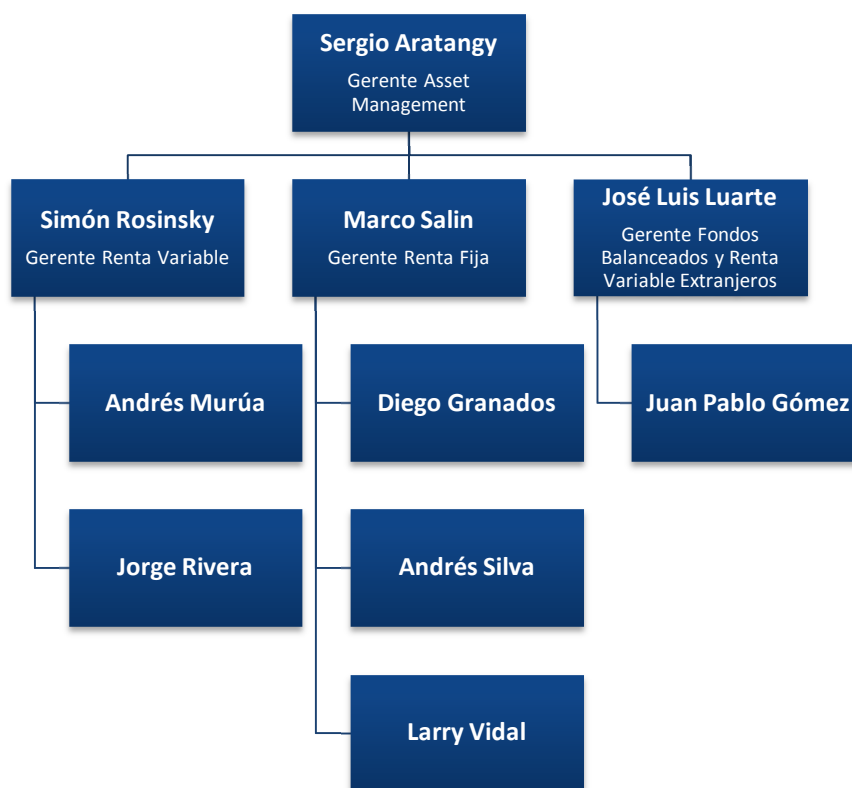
Sergio Aratangy
Gerente Asset Management

Simón Rosinsky
Gerente Renta Variable

Andrés Murúa

Jorge Rivera

Marco Salin
Gerente Renta Fija

Diego Granados

Andrés Silva

Larry Vidal

José Luis Luarte
Gerente Fondos Balanceados y Renta Variable Extranjeros

Juan Pablo Gómez